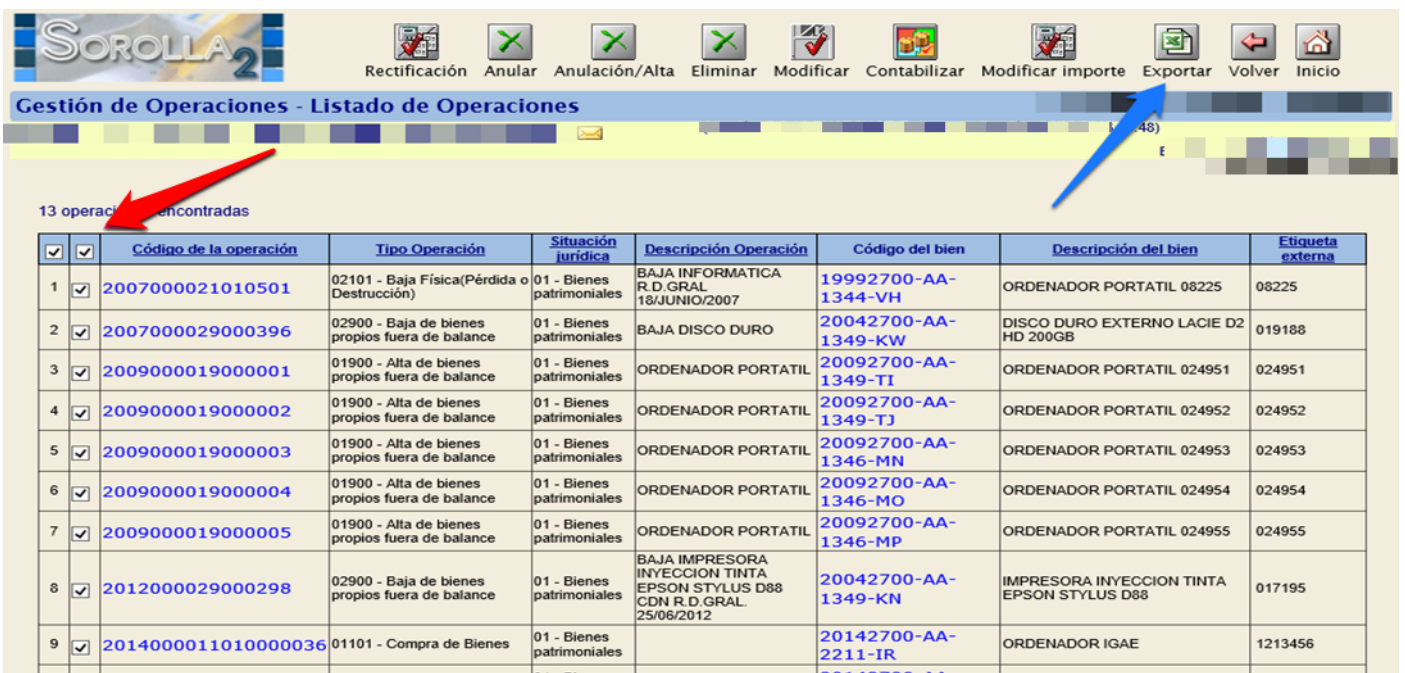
SOROLLA2

Rectificación Anular Anulación/Alta Eliminar Modificar Contabilizar Modificar importe Exportar Volver Inicio

Gestión de Operaciones - Listado de Operaciones

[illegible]48)

E

13 operaci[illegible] encontradas

| ☑ | ☑ | Código de la operación | Tipo Operación | Situación jurídica | Descripción Operación | Código del bien | Descripción del bien | Etiqueta externa |
|---|---|---|---|---|---|---|---|---|
| 1 | ☑ | 2007000021010501 | 02101 - Baja Física(Pérdida o Destrucción) | 01 - Bienes patrimoniales | BAJA INFORMATICA R.D.GRAL 18/JUNIO/2007 | 19992700-AA-1344-VH | ORDENADOR PORTATIL 08225 | 08225 |
| 2 | ☑ | 2007000029000396 | 02900 - Baja de bienes propios fuera de balance | 01 - Bienes patrimoniales | BAJA DISCO DURO | 20042700-AA-1349-KW | DISCO DURO EXTERNO LACIE D2 HD 200GB | 019188 |
| 3 | ☑ | 2009000019000001 | 01900 - Alta de bienes propios fuera de balance | 01 - Bienes patrimoniales | ORDENADOR PORTATIL | 20092700-AA-1349-TI | ORDENADOR PORTATIL 024951 | 024951 |
| 4 | ☑ | 2009000019000002 | 01900 - Alta de bienes propios fuera de balance | 01 - Bienes patrimoniales | ORDENADOR PORTATIL | 20092700-AA-1349-TJ | ORDENADOR PORTATIL 024952 | 024952 |
| 5 | ☑ | 2009000019000003 | 01900 - Alta de bienes propios fuera de balance | 01 - Bienes patrimoniales | ORDENADOR PORTATIL | 20092700-AA-1346-MN | ORDENADOR PORTATIL 024953 | 024953 |
| 6 | ☑ | 2009000019000004 | 01900 - Alta de bienes propios fuera de balance | 01 - Bienes patrimoniales | ORDENADOR PORTATIL | 20092700-AA-1346-MO | ORDENADOR PORTATIL 024954 | 024954 |
| 7 | ☑ | 2009000019000005 | 01900 - Alta de bienes propios fuera de balance | 01 - Bienes patrimoniales | ORDENADOR PORTATIL | 20092700-AA-1346-MP | ORDENADOR PORTATIL 024955 | 024955 |
| 8 | ☑ | 2012000029000298 | 02900 - Baja de bienes propios fuera de balance | 01 - Bienes patrimoniales | BAJA IMPRESORA INYECCION TINTA EPSON STYLUS D88 CDN R.D.GRAL. 25/06/2012 | 20042700-AA-1349-KN | IMPRESORA INYECCION TINTA EPSON STYLUS D88 | 017195 |
| 9 | ☑ | 2014000011010000036 | 01101 - Compra de Bienes | 01 - Bienes patrimoniales | | 20142700-AA-2211-IR | ORDENADOR IGAE | 1213456 |